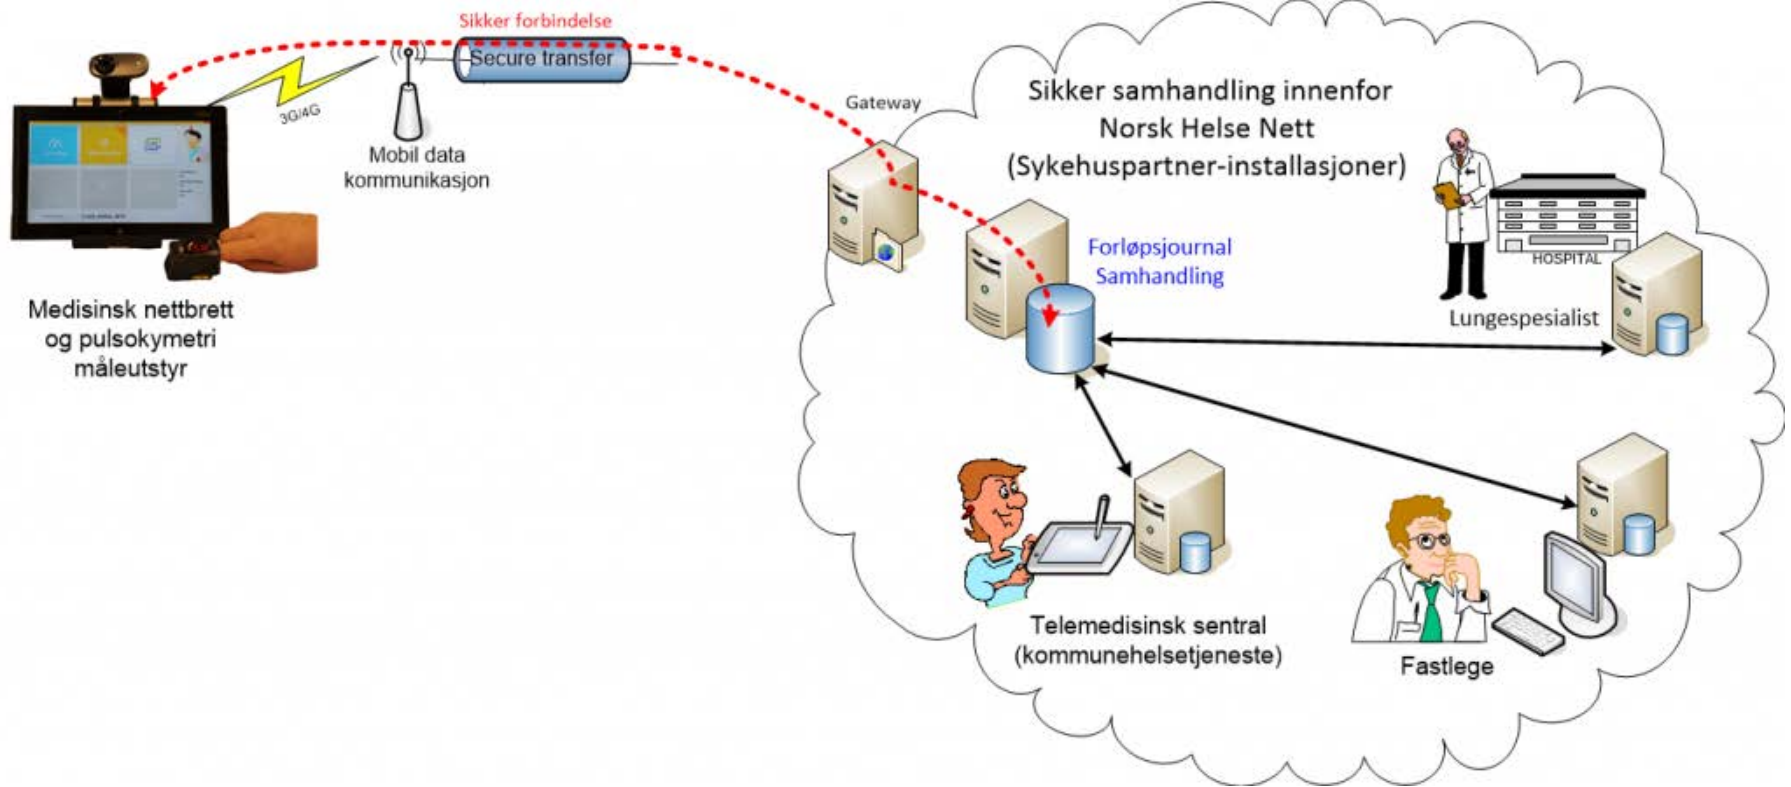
Sikker forbindelse

Secure transfer

3G/4G

Mobil data kommunikasjon

Gateway

Sikker samhandling innenfor Norsk Helse Nett (Sykehuspartner-installasjoner)

Forløpsjournal Samhandling

HOSPITAL

Lungespesialist

Medisinsk nettbrett og pulsokymetri måleutstyr

Telemedisinsk sentral (kommunehelsetjeneste)

Fastlege